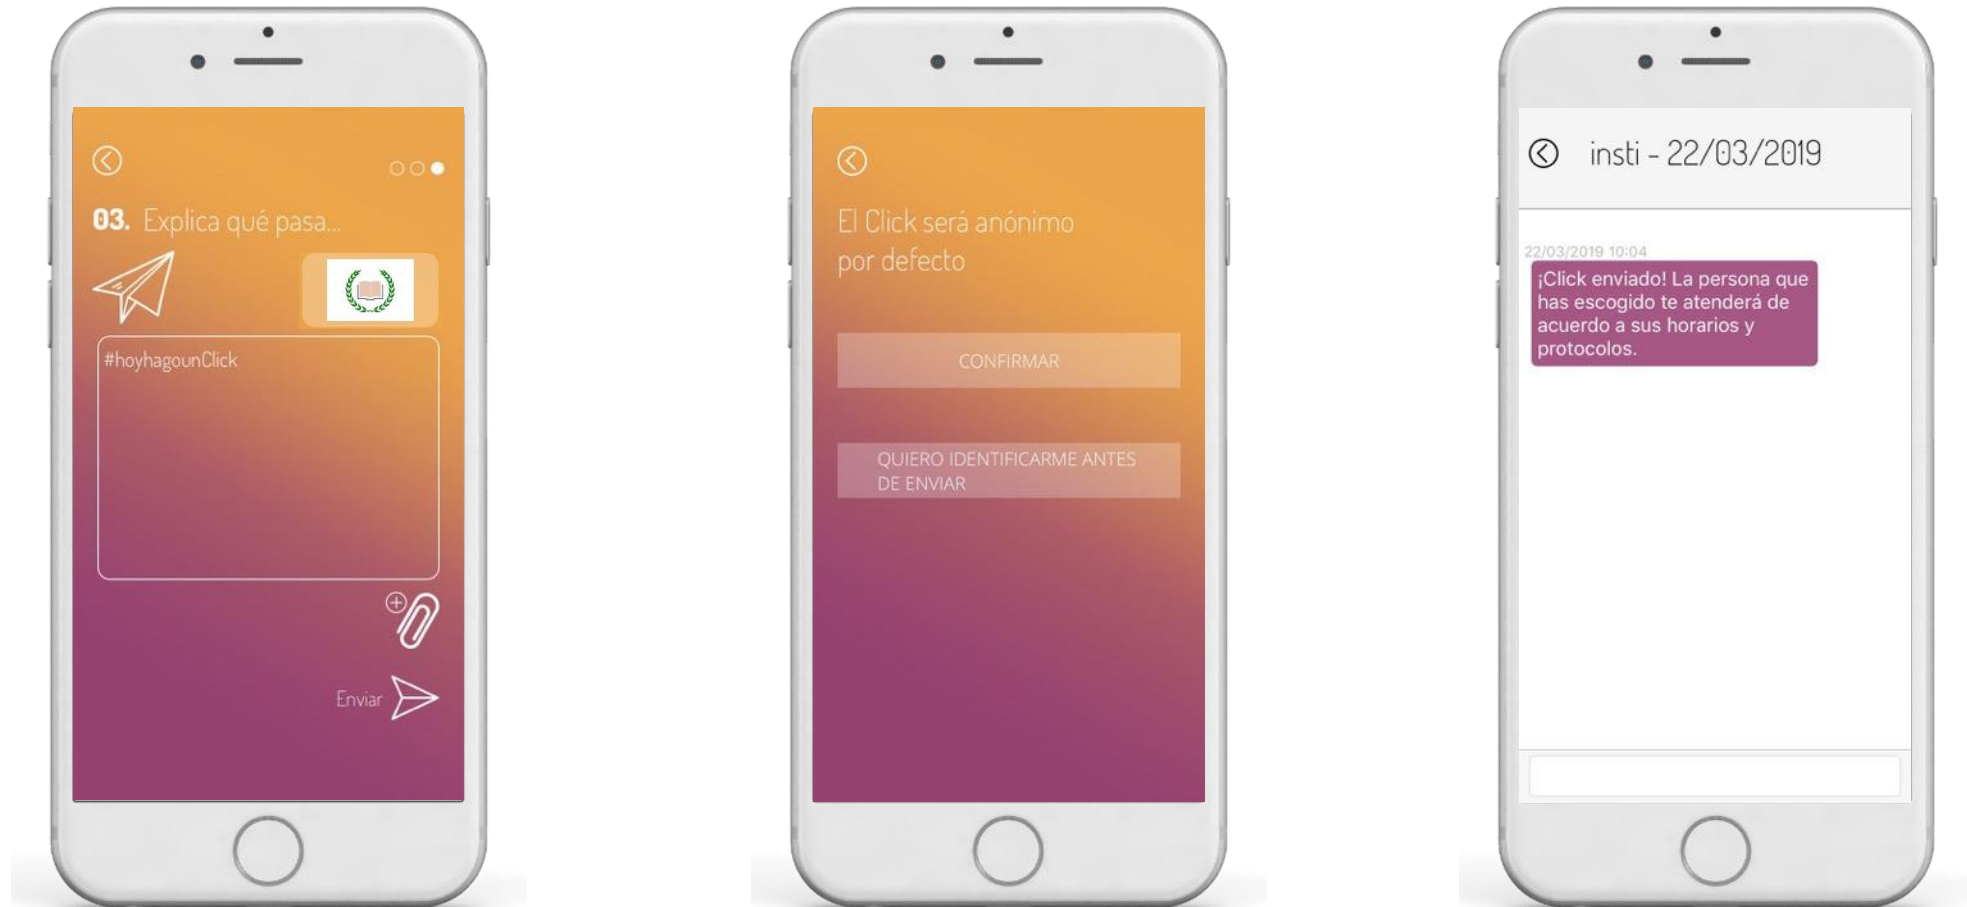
03. Explica qué pasa...

#hoyhagounClick

Enviar

El Click será anónimo por defecto

CONFIRMAR

QUIERO IDENTIFICARME ANTES DE ENVIAR

insti - 22/03/2019

22/03/2019 10:04

¡Click enviado! La persona que has escogido te atenderá de acuerdo a sus horarios y protocolos.